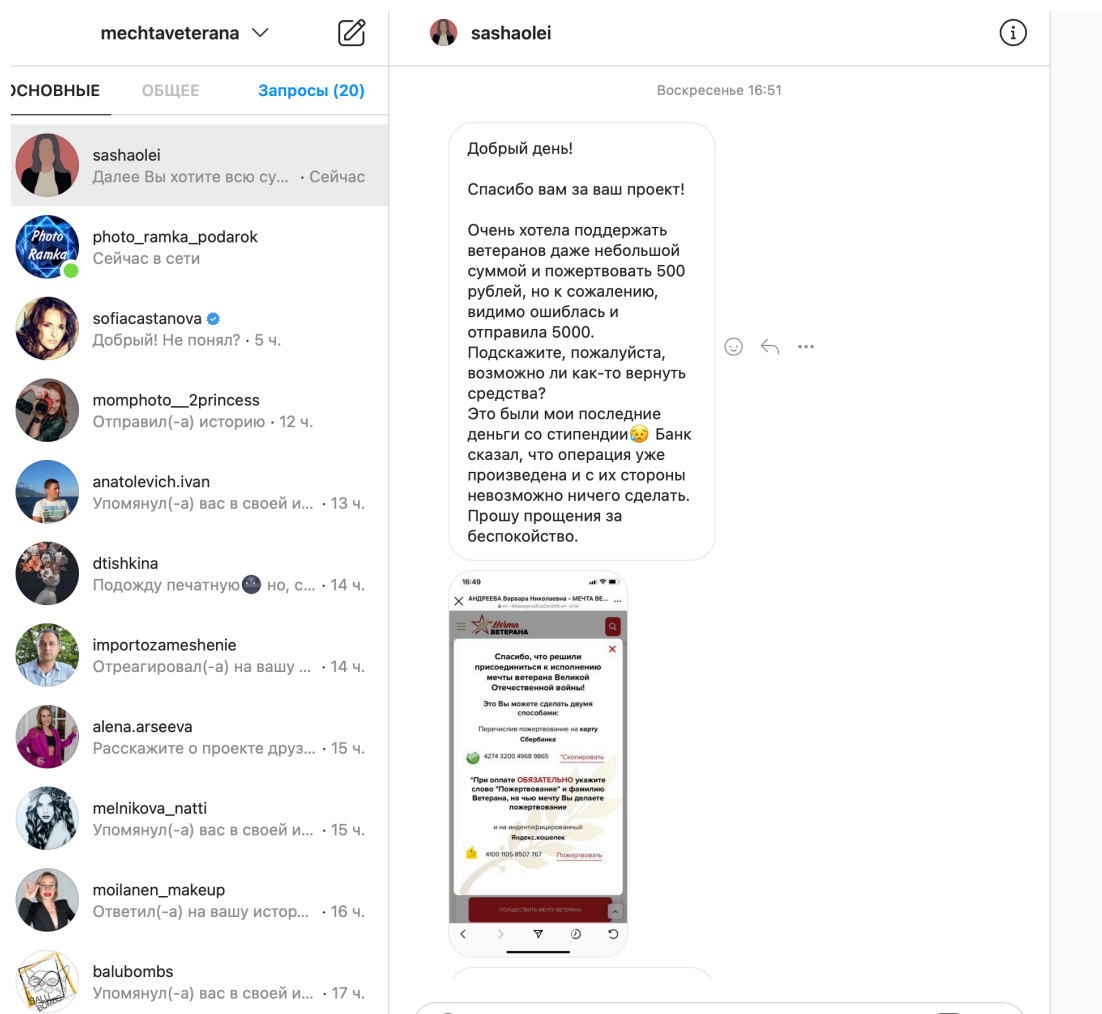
mechtaveterana

ОСНОВНЫЕ ОБЩЕЕ Запросы (20)

sashaolei
Далее Вы хотите всю су... · Сейчас

photo_ramka_podarok
Сейчас в сети

sofiacastanova
Добрый! Не понял? · 5 ч.

momphoto__2princess
Отправил(-а) историю · 12 ч.

anatolevich.ivan
Упомянул(-а) вас в своей и... · 13 ч.

dtishkina
Подожду печатную🌚 но, с... · 14 ч.

importozameshenie
Отреагировал(-а) на вашу ... · 14 ч.

alena.arseeva
Расскажите о проекте друз... · 15 ч.

melnikova_natti
Упомянул(-а) вас в своей и... · 15 ч.

moilanen_makeup
Ответил(-а) на вашу истор... · 16 ч.

balubombs
Упомянул(-а) вас в своей и... · 17 ч.

sashaolei

Воскресенье 16:51

Добрый день!

Спасибо вам за ваш проект!

Очень хотела поддержать ветеранов даже небольшой суммой и пожертвовать 500 рублей, но к сожалению, видимо ошиблась и отправила 5000.
Подскажите, пожалуйста, возможно ли как-то вернуть средства?
Это были мои последние деньги со стипендии😥 Банк сказал, что операция уже произведена и с их стороны невозможно ничего сделать.
Прошу прощения за беспокойство.

16:49
АНДРЕЕВА Варвара Николаевна - МЕЧТА ВЕ...
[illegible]
Мечта ВЕТЕРАНА
Спасибо, что решили присоединиться к исполнению мечты ветерана Великой Отечественной войны!
Это Вы можете сделать двумя способами:
Перечислив пожертвование на карту Сбербанка
4274 3200 4968 9865 Скопировать
*При оплате ОБЯЗАТЕЛЬНО укажите слово "Пожертвование" и фамилию Ветерана, на чью мечту Вы делаете пожертвование
и на индентифицированный Яндекс.кошелек
4100 1105 8507 767 Пожертвовать
ОСУЩЕСТВИТЬ МЕЧТУ ВЕТЕРАНА